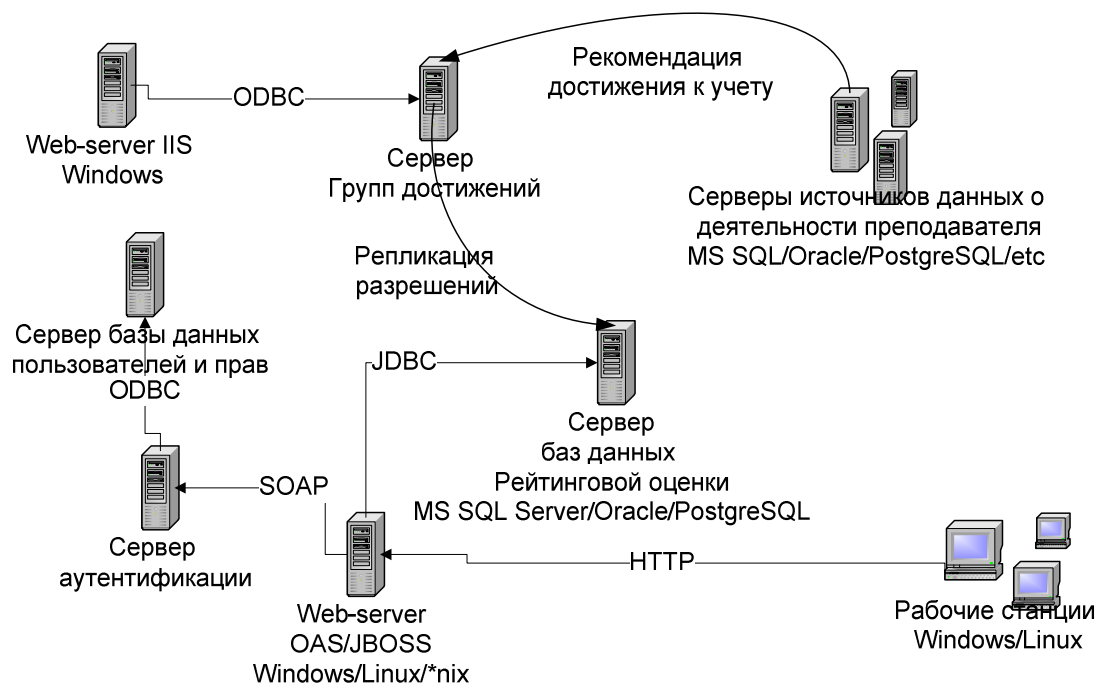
Рекомендация достижения к учету

ODBC

Web-server IIS Windows

Сервер Групп достижений

Серверы источников данных о деятельности преподавателя MS SQL/Oracle/PostgreSQL/etc

Репликация разрешений

Сервер базы данных пользователей и прав

ODBC

JDBC

Сервер баз данных Рейтинговой оценки MS SQL Server/Oracle/PostgreSQL

SOAP

Сервер аутентификации

HTTP

Web-server OAS/JBOSS Windows/Linux/*nix

Рабочие станции Windows/Linux